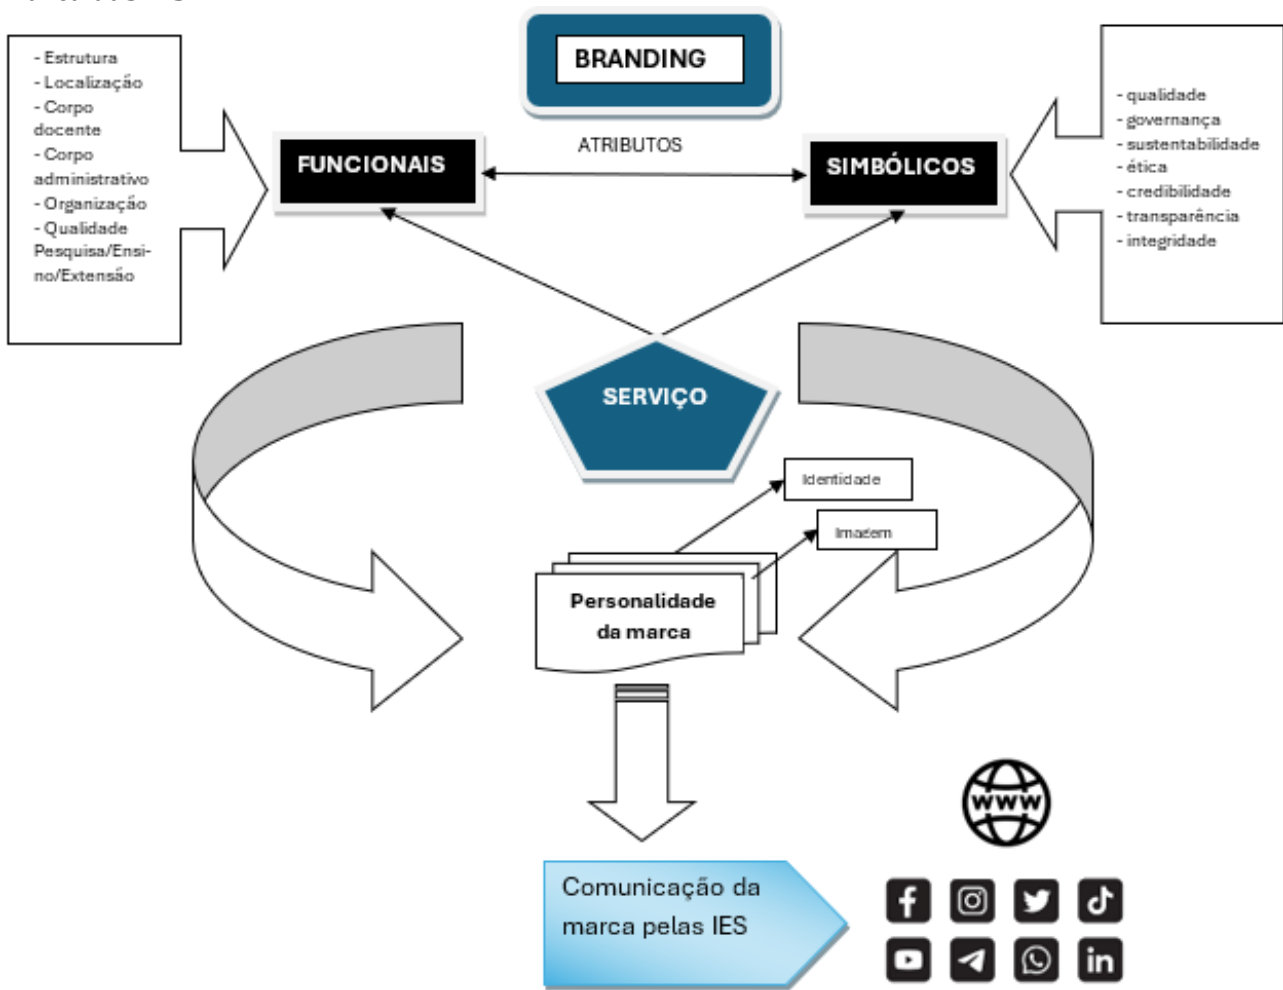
- Estrutura
- Localização
- Corpo docente
- Corpo administrativo
- Organização
- Qualidade Pesquisa/Ensino/Extensão

BRANDING

ATRIBUTOS

FUNCIONAIS

SIMBÓLICOS

- qualidade
- governança
- sustentabilidade
- ética
- credibilidade
- transparência
- integridade

SERVIÇO

Identidade

Imagem

Personalidade da marca

www

Comunicação da marca pelas IES